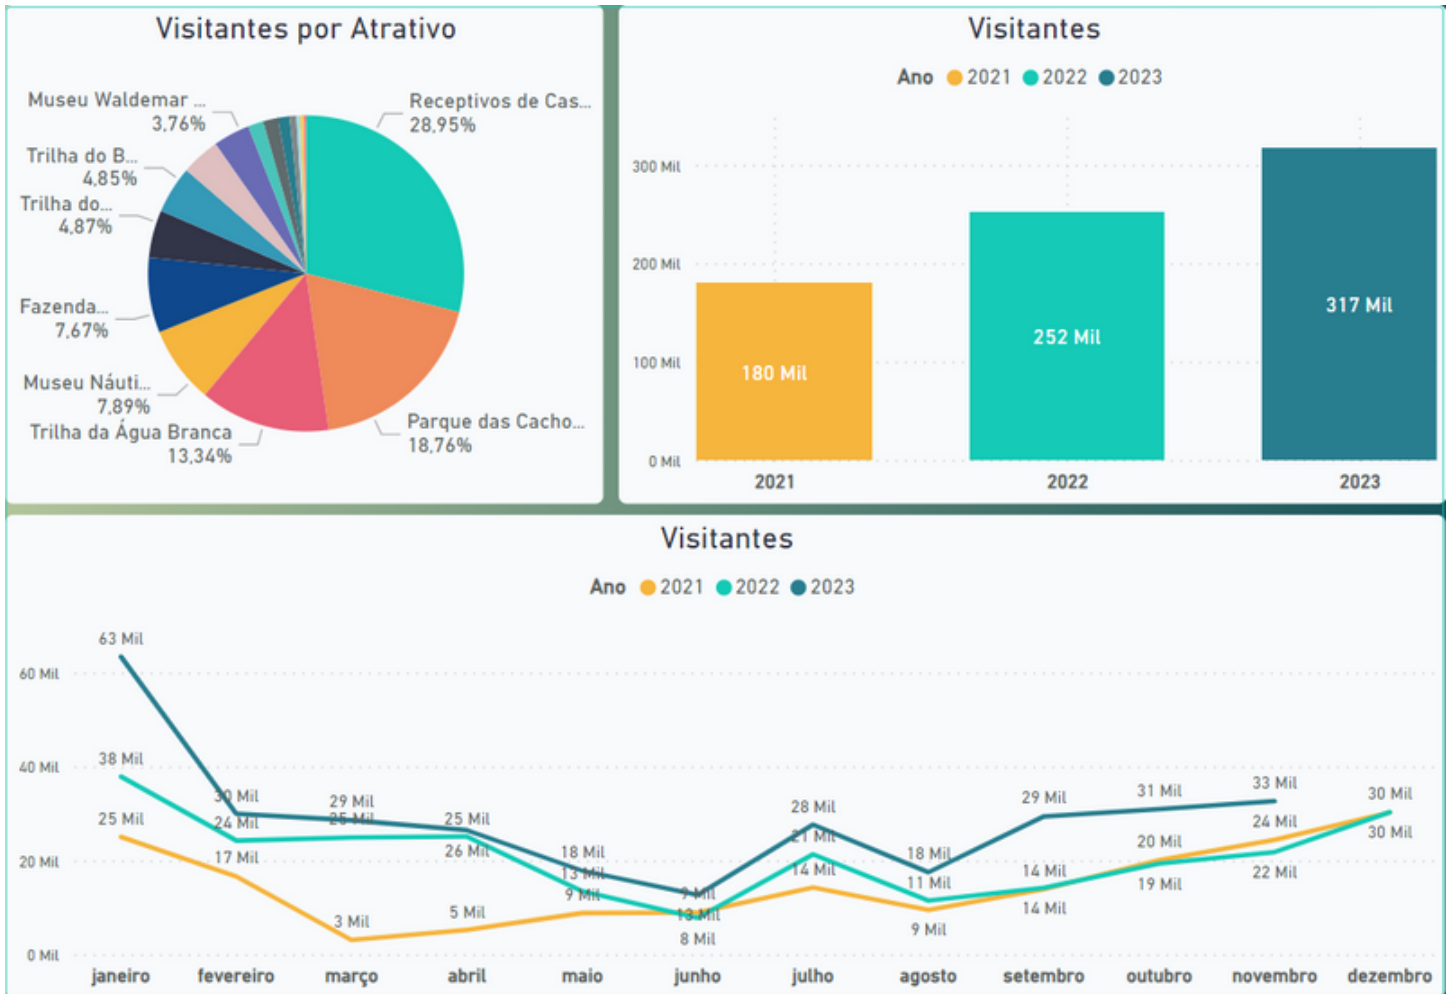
Visitantes por Atrativo

Museu Waldemar ... 3,76%
Receptivos de Cas... 28,95%
Trilha do B... 4,85%
Trilha do... 4,87%
Fazenda... 7,67%
Museu Náuti... 7,89%
Trilha da Água Branca 13,34%
Parque das Cacho... 18,76%

Visitantes

Ano 2021 2022 2023

300 Mil
200 Mil
100 Mil
0 Mil

180 Mil
252 Mil
317 Mil

2021
2022
2023

Visitantes

Ano 2021 2022 2023

60 Mil
40 Mil
20 Mil
0 Mil

63 Mil
38 Mil
25 Mil
30 Mil
24 Mil
17 Mil
29 Mil
25 Mil
3 Mil
25 Mil
26 Mil
5 Mil
18 Mil
13 Mil
9 Mil
9 Mil
13 Mil
8 Mil
28 Mil
21 Mil
14 Mil
18 Mil
11 Mil
9 Mil
29 Mil
14 Mil
14 Mil
31 Mil
20 Mil
19 Mil
33 Mil
24 Mil
22 Mil
30 Mil
30 Mil

janeiro
fevereiro
março
abril
maio
junho
julho
agosto
setembro
outubro
novembro
dezembro